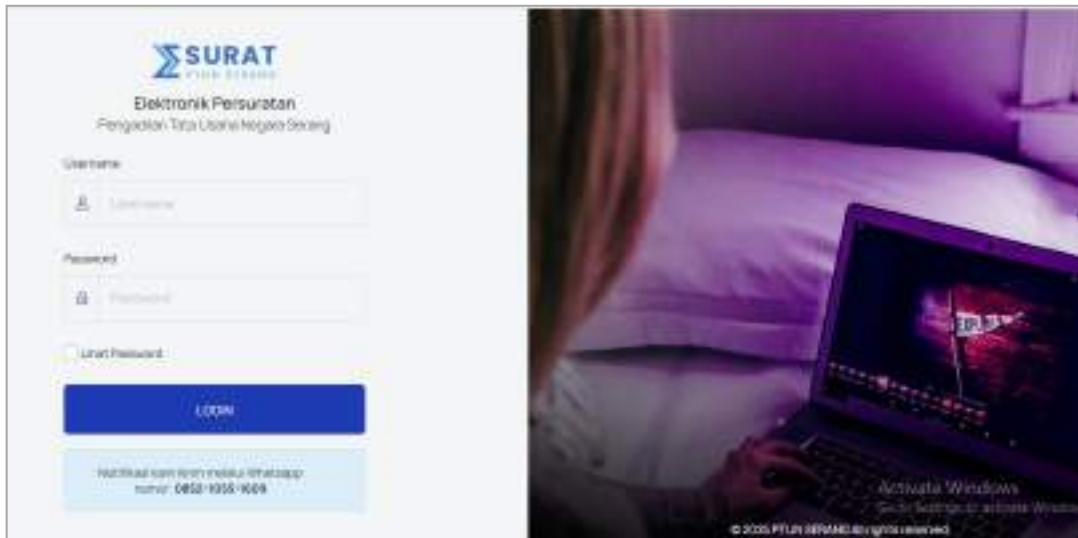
SURAT
PTUN Serang

Elektronik Persuratan
Pengadilan Tata Usaha Negara Serang

Username

Username

Password

Password

Lihat Password

LOGIN

Notifikasi kami kirim melalui Whatsapp nomor: 0852-1035-1009

Activate Windows
Go to Settings to activate Windows.

© 2025 PTUN SERANG All rights reserved